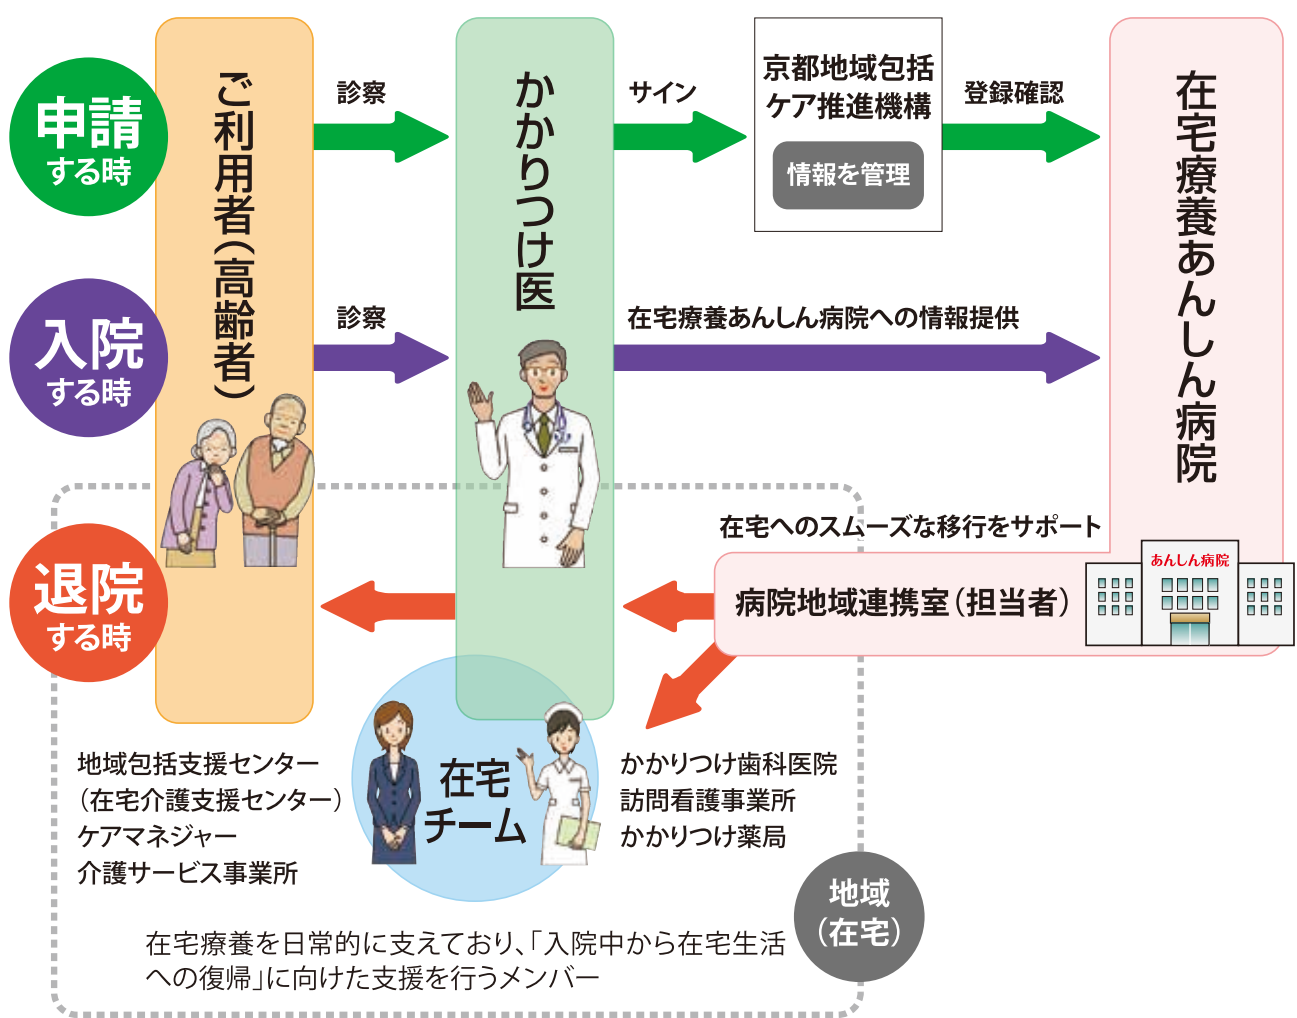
申請
する時

入院
する時

退院
する時

ご利用者(高齢者)

診察

かかりつけ医

サイン

京都地域包括
ケア推進機構

情報を管理

登録確認

在宅療養あんしん病院

診察

在宅療養あんしん病院への情報提供

在宅へのスムーズな移行をサポート

あんしん病院

病院地域連携室(担当者)

在宅
チーム

地域包括支援センター
(在宅介護支援センター)
ケアマネジャー
介護サービス事業所

かかりつけ歯科医院
訪問看護事業所
かかりつけ薬局

地域
(在宅)

在宅療養を日常的に支えており、「入院中から在宅生活への復帰」に向けた支援を行うメンバー